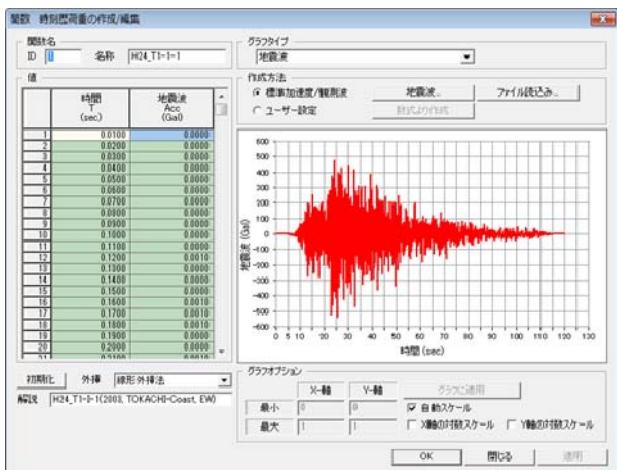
関数 時刻歴荷重の作成/編集

関数名
ID 1 名称 H24_T1-I-1

値

| | 時間 T (sec) | 地震波 Acc (Gal) |
|---|---|---|
| 1 | 0.0100 | 0.0000 |
| 2 | 0.0200 | 0.0000 |
| 3 | 0.0300 | 0.0000 |
| 4 | 0.0400 | 0.0000 |
| 5 | 0.0500 | 0.0000 |
| 6 | 0.0600 | 0.0000 |
| 7 | 0.0700 | 0.0000 |
| 8 | 0.0800 | 0.0000 |
| 9 | 0.0900 | 0.0000 |
| 10 | 0.1000 | 0.0000 |
| 11 | 0.1100 | 0.0000 |
| 12 | 0.1200 | 0.0010 |
| 13 | 0.1300 | 0.0000 |
| 14 | 0.1400 | 0.0000 |
| 15 | 0.1500 | 0.0010 |
| 16 | 0.1600 | 0.0010 |
| 17 | 0.1700 | 0.0010 |
| 18 | 0.1800 | 0.0010 |
| 19 | 0.1900 | 0.0000 |
| 20 | 0.2000 | 0.0000 |

初期化 外挿 線形外挿法
解説 H24_T1-I-1(2003, TOKACHI-Coast, EW)

グラフタイプ
地震波

作成方法
標準加速度/観測波 地震波... ファイル読込み...
ユーザー設定 数式より作成

600
500
400
300
200
100
0
−100
−200
−300
−400
−500
−600
地震波 (Gal)
0 5 10 20 30 40 50 60 70 80 90 100 110 120 130
時間 (sec)

グラフオプション
X-軸 Y-軸 グラフに適用
最小 0 0
最大 1 1
自動スケール
X軸の対数スケール Y軸の対数スケール

OK 閉じる 適用